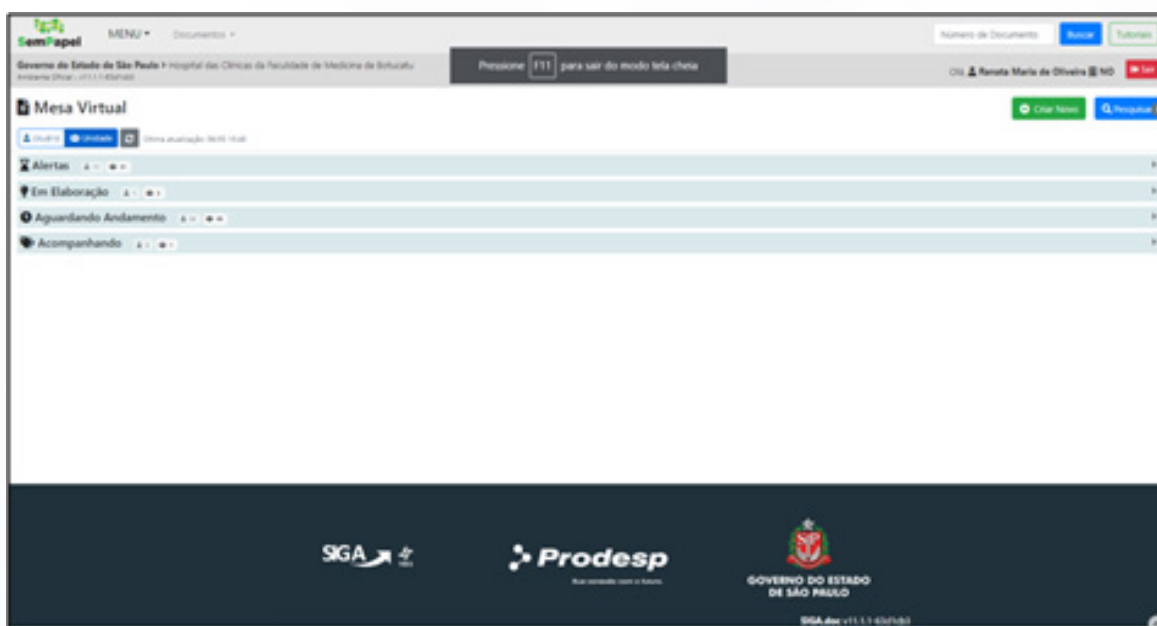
SemPapel MENU ▾ Documentos ▾

Número de Documento Buscar Tutoriais

Governo do Estado de São Paulo > Hospital das Clínicas da Faculdade de Medicina de Botucatu
Ambiente Oficial - v11.1.1-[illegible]

Pressione F11 para sair do modo tela cheia

Olá, Renata Maria de Oliveira NO Sair

Mesa Virtual

Criar Novo Pesquisar

Usuário Unidade Última atualização: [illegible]

Alertas

Em Elaboração

Aguardando Andamento

Acompanhando

SIGA

Prodesp

Rua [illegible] com o futuro.

GOVERNO DO ESTADO DE SÃO PAULO

SIGA.doc v11.1.1-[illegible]